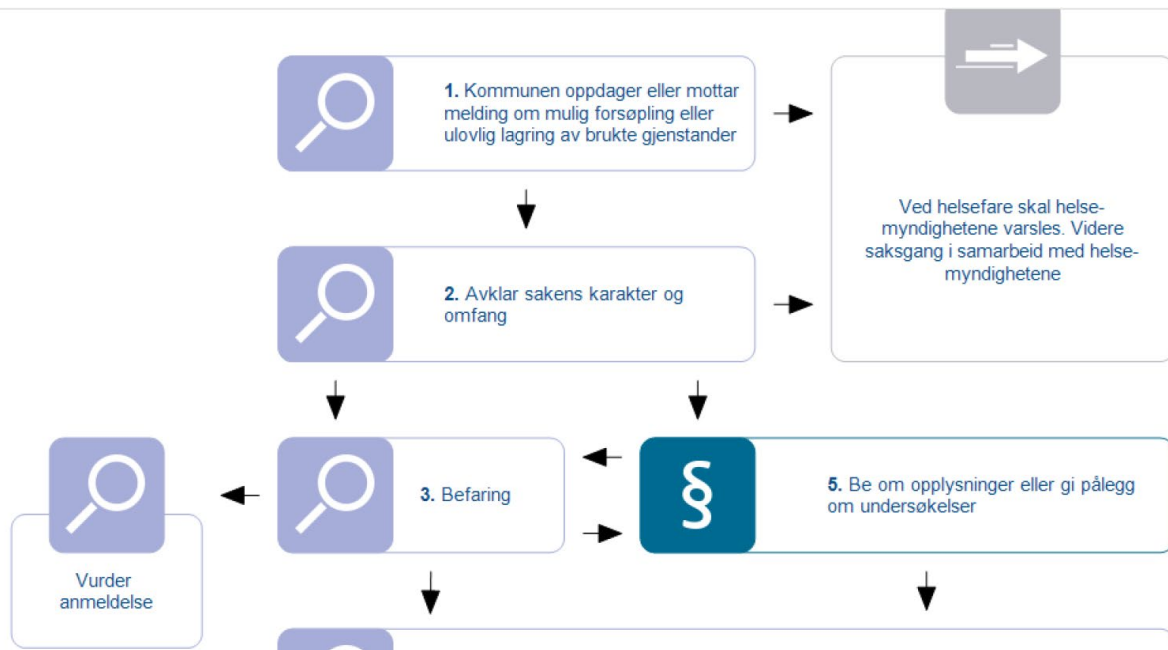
**1.** Kommunen oppdager eller mottar melding om mulig forsøpling eller ulovlig lagring av brukte gjenstander

Ved helsefare skal helsemyndighetene varsles. Videre saksgang i samarbeid med helsemyndighetene

**2.** Avklar sakens karakter og omfang

Vurder anmeldelse

**3.** Befaring

§

**5.** Be om opplysninger eller gi pålegg om undersøkelser